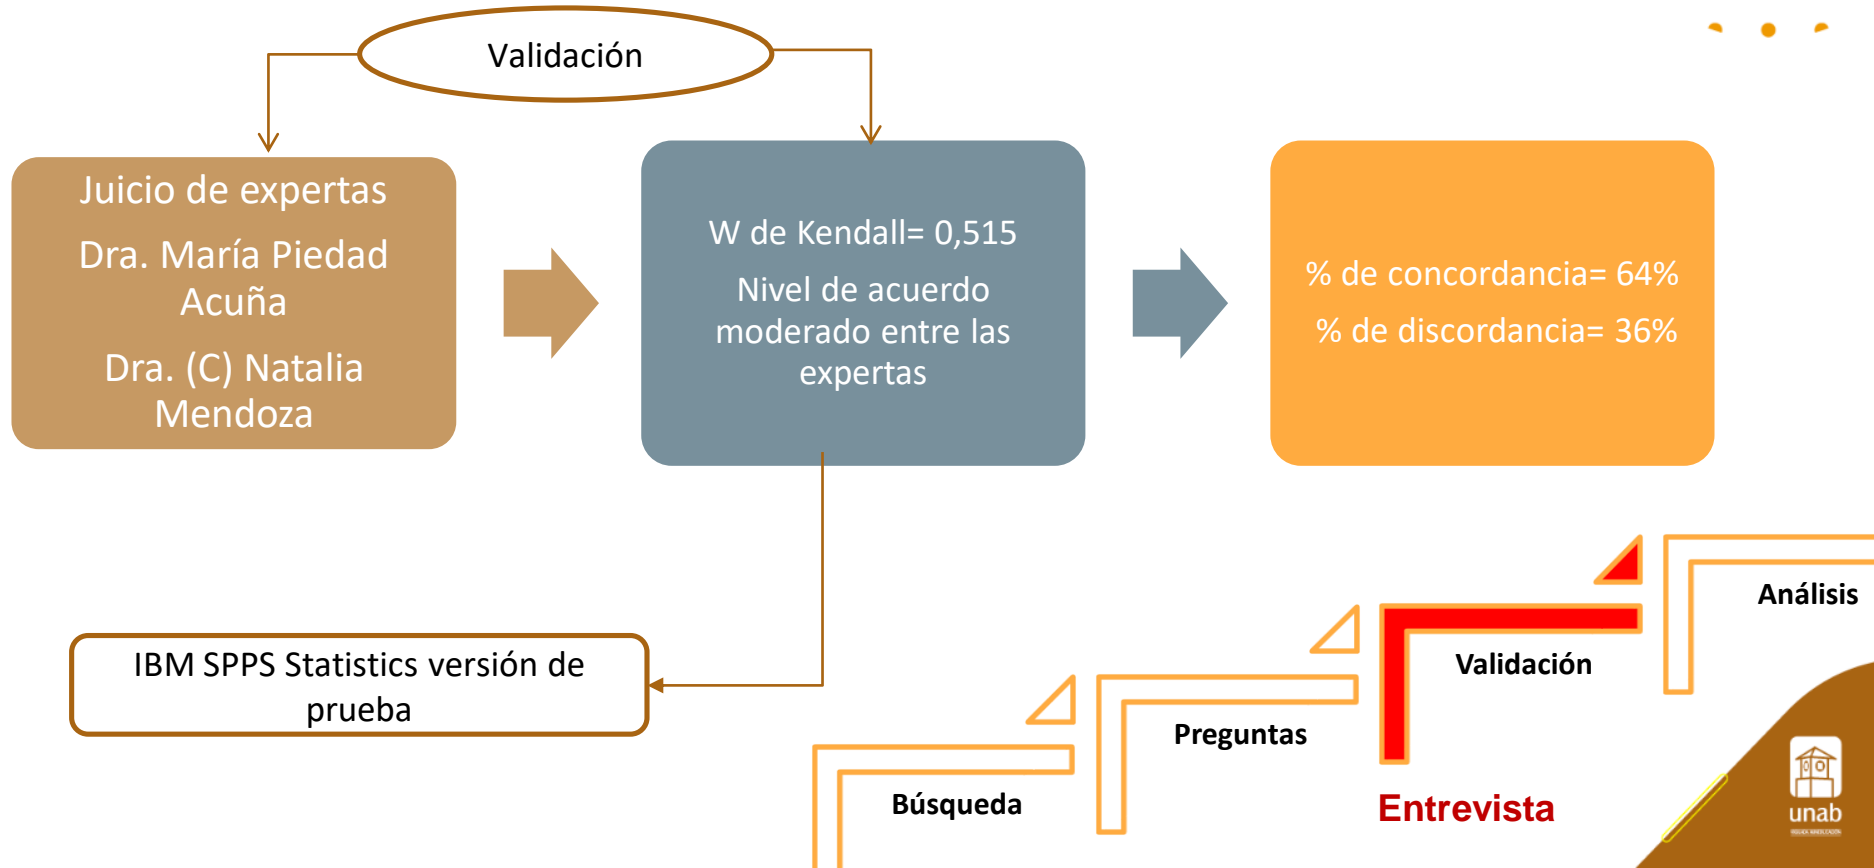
Validación

Juicio de expertas

Dra. María Piedad Acuña

Dra. (C) Natalia Mendoza

W de Kendall= 0,515

Nivel de acuerdo moderado entre las expertas

% de concordancia= 64%

% de discordancia= 36%

IBM SPPS Statistics versión de prueba

Análisis

Validación

Preguntas

Búsqueda

Entrevista

unab